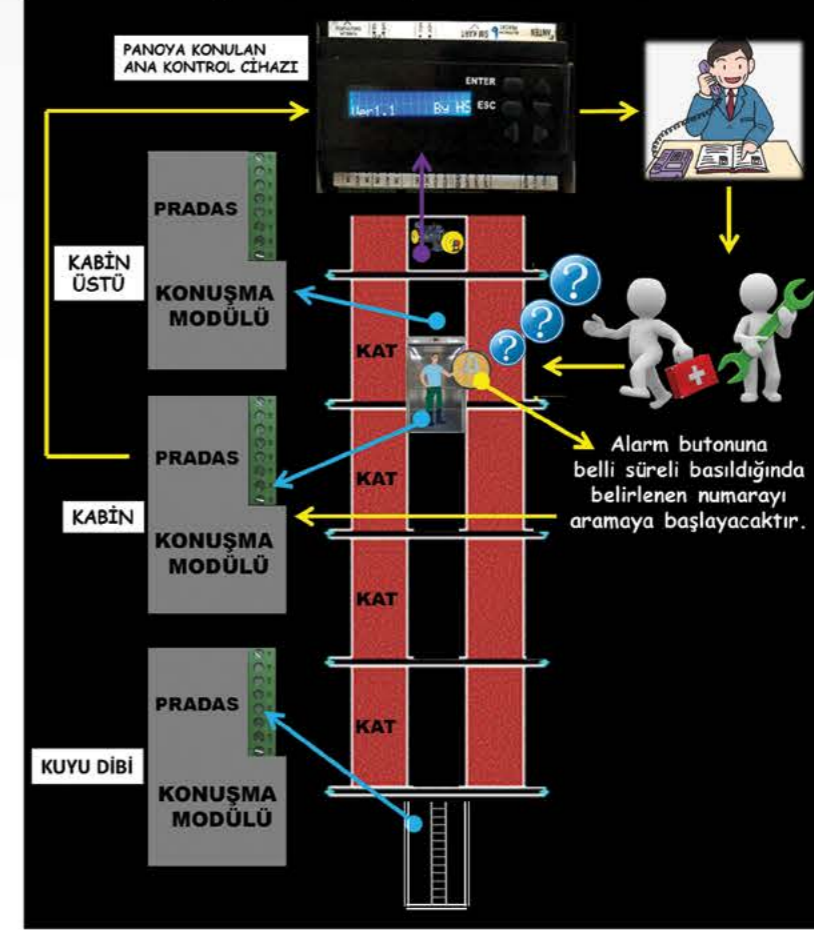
PANOYA KONULAN ANA KONTROL CİHAZI

ENTER

ESC

Ver1.1 By HS

PRADAS

KABİN ÜSTÜ

KONUŞMA MODÜLÜ

KAT

PRADAS

KAT

KABİN

KONUŞMA MODÜLÜ

Alarm butonuna belli süreli basıldığında belirlenen numarayı aramaya başlayacaktır.

KAT

PRADAS

KAT

KUYU DİBİ

KONUŞMA MODÜLÜ